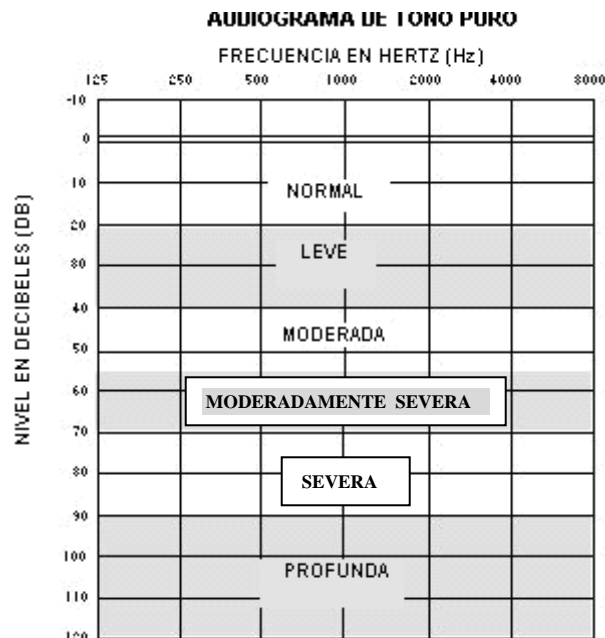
AUDIOGRAMA DE TONO PURO

FRECUENCIA EN HERTZ (Hz)

125 250 500 1000 2000 4000 8000

NIVEL EN DECIBELES (DB)

-10
0
10
20
30
40
50
60
70
80
90
100
110
120

NORMAL

LEVE

MODERADA

MODERADAMENTE SEVERA

SEVERA

PROFUNDA